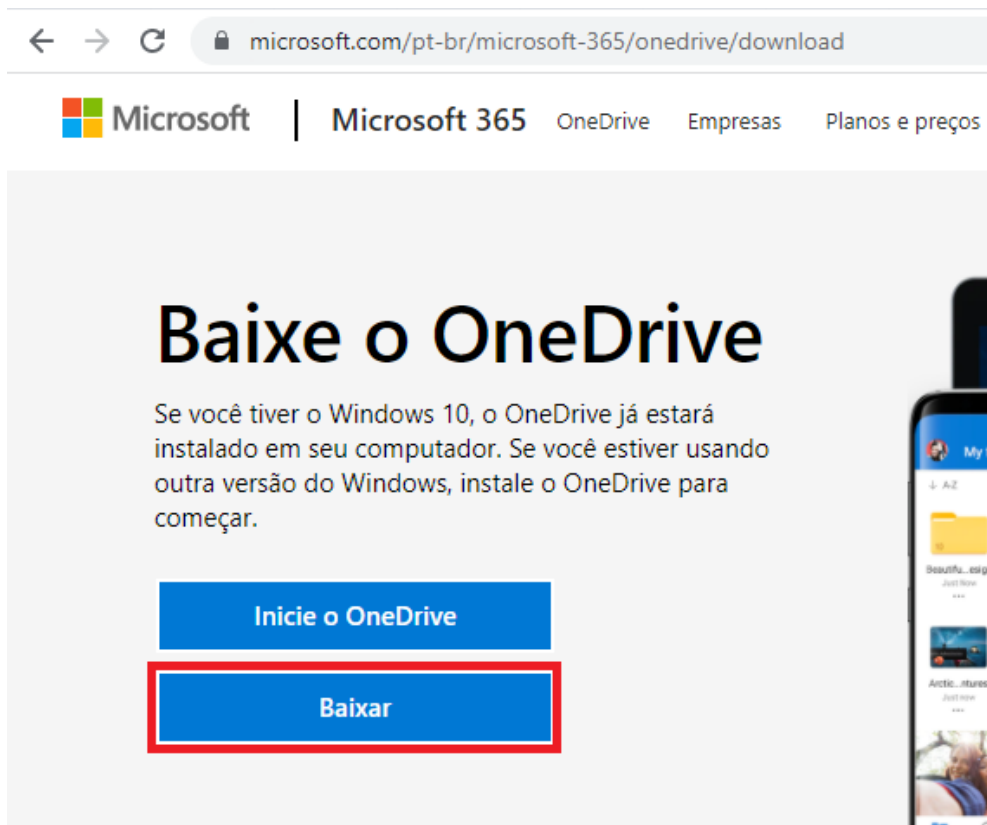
microsoft.com/pt-br/microsoft-365/onedrive/download

Microsoft | Microsoft 365 OneDrive Empresas Planos e preços

Baixe o OneDrive

Se você tiver o Windows 10, o OneDrive já estará instalado em seu computador. Se você estiver usando outra versão do Windows, instale o OneDrive para começar.

Inicie o OneDrive

Baixar

My

A-Z

Beautifu...esig
Just Now

Arctic...ntures
Just Now